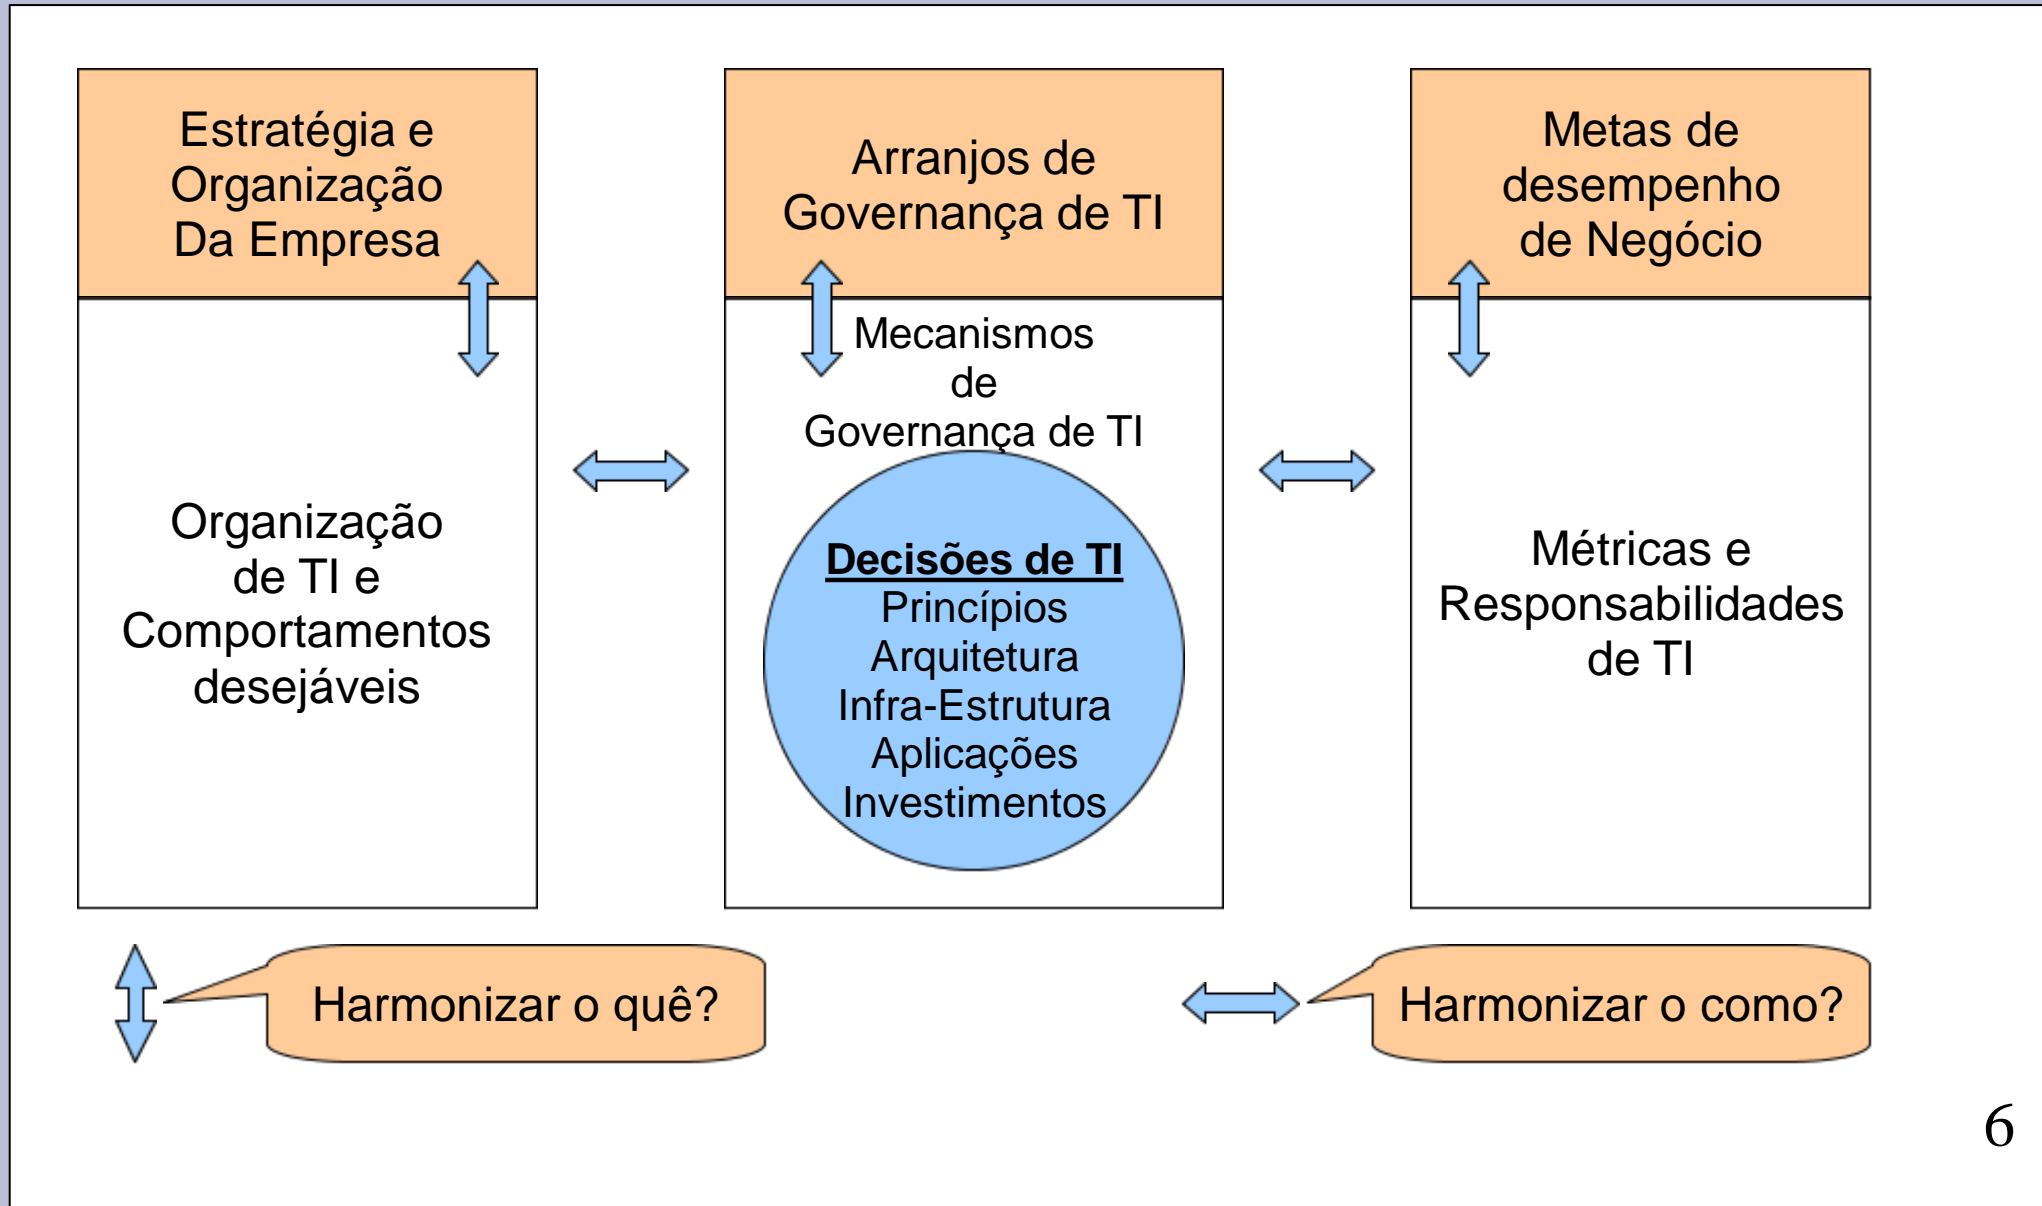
Estratégia e Organização Da Empresa

Organização de TI e Comportamentos desejáveis

Arranjos de Governança de TI

Mecanismos de Governança de TI

**Decisões de TI**
Princípios
Arquitetura
Infra-Estrutura
Aplicações
Investimentos

Metas de desempenho de Negócio

Métricas e Responsabilidades de TI

Harmonizar o quê?

Harmonizar o como?

6